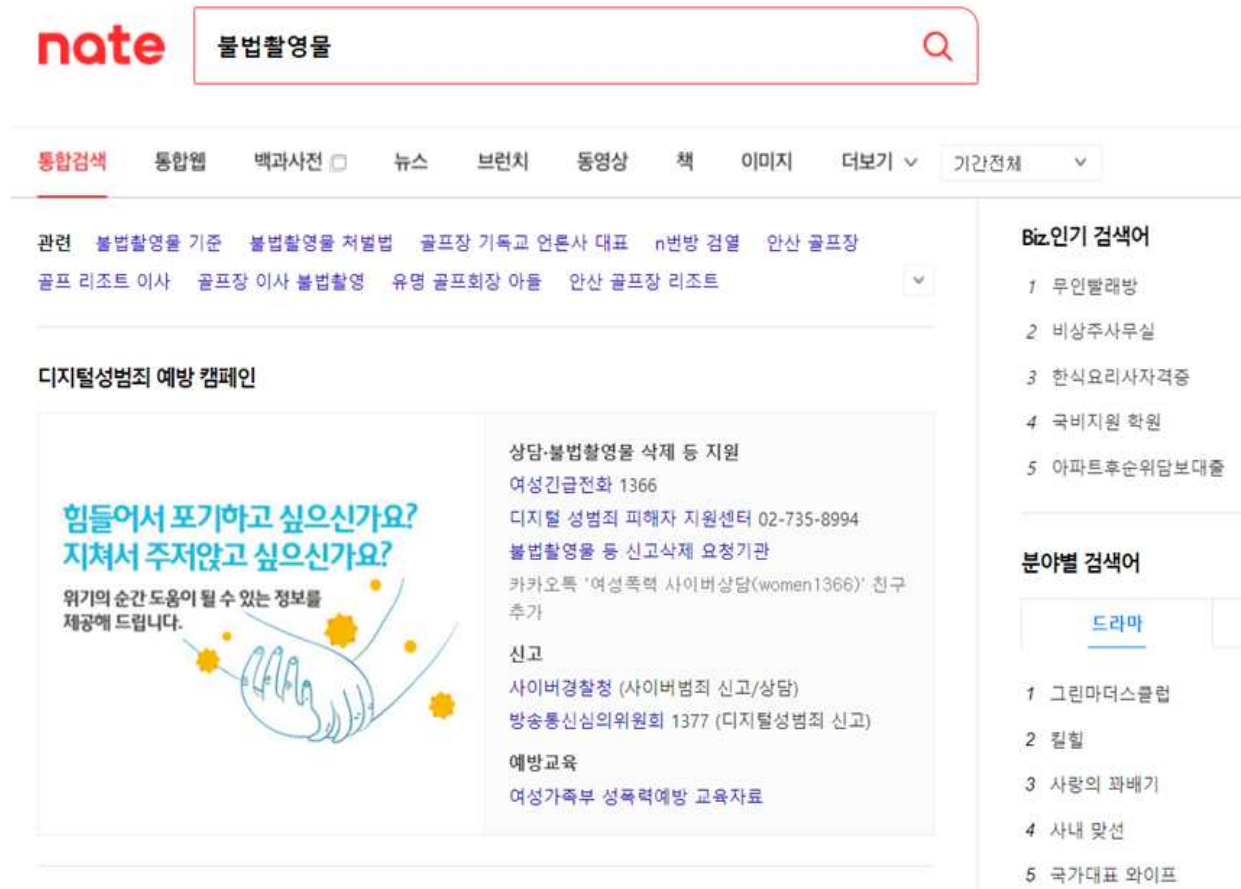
nate

불법촬영물

통합검색 통합웹 백과사전 뉴스 브런치 동영상 책 이미지 더보기 기간전체

관련 불법촬영물 기준 불법촬영물 처벌법 골프장 기독교 언론사 대표 n번방 검열 안산 골프장 골프 리조트 이사 골프장 이사 불법촬영 유명 골프회장 아들 안산 골프장 리조트

디지털성범죄 예방 캠페인

힘들어서 포기하고 싶으신가요?
지쳐서 주저앉고 싶으신가요?
위기의 순간 도움이 될 수 있는 정보를 제공해 드립니다.

상담·불법촬영물 삭제 등 지원
여성긴급전화 1366
디지털 성범죄 피해자 지원센터 02-735-8994
불법촬영물 등 신고삭제 요청기관
카카오톡 '여성폭력 사이버상담(women1366)' 친구 추가

신고
사이버경찰청 (사이버범죄 신고/상담)
방송통신심의위원회 1377 (디지털성범죄 신고)

예방교육
여성가족부 성폭력예방 교육자료

Biz.인기 검색어
1 무인빨래방
2 비상주사무실
3 한식요리사자격증
4 국비지원 학원
5 아파트후순위담보대출

분야별 검색어
드라마
1 그린마더스클럽
2 킬힐
3 사랑의 꽈배기
4 사내 맞선
5 국가대표 와이프